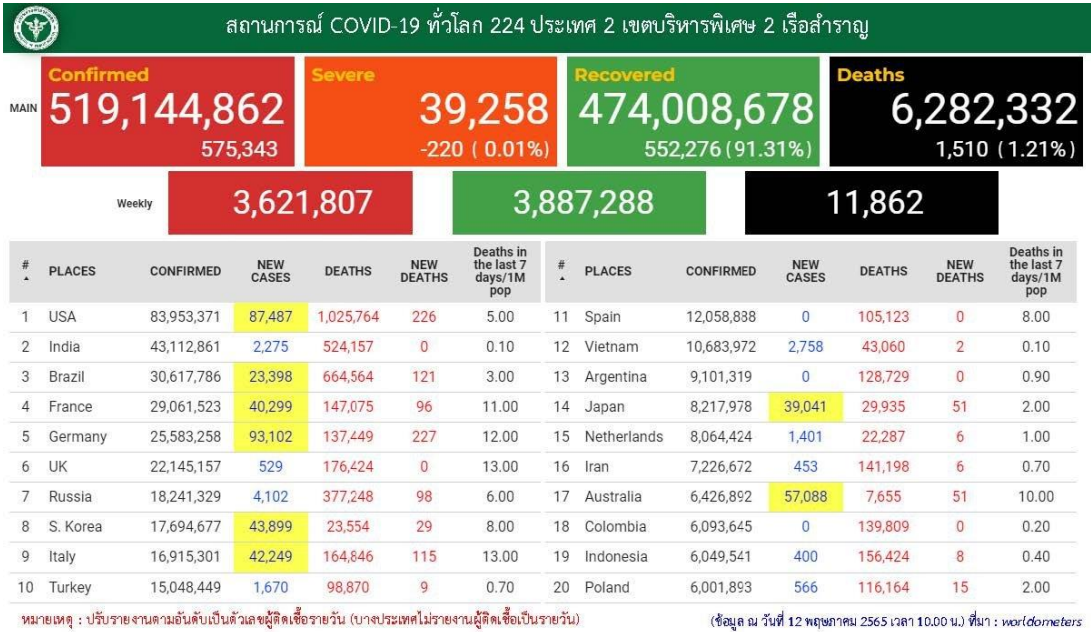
สถานการณ์ COVID-19 ทั่วโลก 224 ประเทศ 2 เขตบริหารพิเศษ 2 เรือสำราญ

MAIN

| Confirmed | Severe | Recovered | Deaths |
|---|---|---|---|
| 519,144,862 | 39,258 | 474,008,678 | 6,282,332 |
| 575,343 | -220 ( 0.01%) | 552,276 (91.31%) | 1,510 (1.21%) |

Weekly 3,621,807 3,887,288 11,862

| # | PLACES | CONFIRMED | NEW CASES | DEATHS | NEW DEATHS | Deaths in the last 7 days/1M pop |
|---|---|---|---|---|---|---|
| 1 | USA | 83,953,371 | 87,487 | 1,025,764 | 226 | 5.00 |
| 2 | India | 43,112,861 | 2,275 | 524,157 | 0 | 0.10 |
| 3 | Brazil | 30,617,786 | 23,398 | 664,564 | 121 | 3.00 |
| 4 | France | 29,061,523 | 40,299 | 147,075 | 96 | 11.00 |
| 5 | Germany | 25,583,258 | 93,102 | 137,449 | 227 | 12.00 |
| 6 | UK | 22,145,157 | 529 | 176,424 | 0 | 13.00 |
| 7 | Russia | 18,241,329 | 4,102 | 377,248 | 98 | 6.00 |
| 8 | S. Korea | 17,694,677 | 43,899 | 23,554 | 29 | 8.00 |
| 9 | Italy | 16,915,301 | 42,249 | 164,846 | 115 | 13.00 |
| 10 | Turkey | 15,048,449 | 1,670 | 98,870 | 9 | 0.70 |

| # | PLACES | CONFIRMED | NEW CASES | DEATHS | NEW DEATHS | Deaths in the last 7 days/1M pop |
|---|---|---|---|---|---|---|
| 11 | Spain | 12,058,838 | 0 | 105,123 | 0 | 8.00 |
| 12 | Vietnam | 10,683,972 | 2,758 | 43,060 | 2 | 0.10 |
| 13 | Argentina | 9,101,319 | 0 | 128,729 | 0 | 0.90 |
| 14 | Japan | 8,217,978 | 39,041 | 29,935 | 51 | 2.00 |
| 15 | Netherlands | 8,064,424 | 1,401 | 22,287 | 6 | 1.00 |
| 16 | Iran | 7,226,672 | 453 | 141,198 | 6 | 0.70 |
| 17 | Australia | 6,426,892 | 57,088 | 7,655 | 51 | 10.00 |
| 18 | Colombia | 6,093,645 | 0 | 139,809 | 0 | 0.20 |
| 19 | Indonesia | 6,049,541 | 400 | 156,424 | 8 | 0.40 |
| 20 | Poland | 6,001,893 | 566 | 116,164 | 15 | 2.00 |

หมายเหตุ : ปรับรายงานตามอันดับเป็นตัวเลขผู้ติดเชื้อรายวัน (บางประเทศไม่รายงานผู้ติดเชื้อเป็นรายวัน)

(ข้อมูล ณ วันที่ 12 พฤษภาคม 2565 เวลา 10.00 น.) ที่มา : worldometers